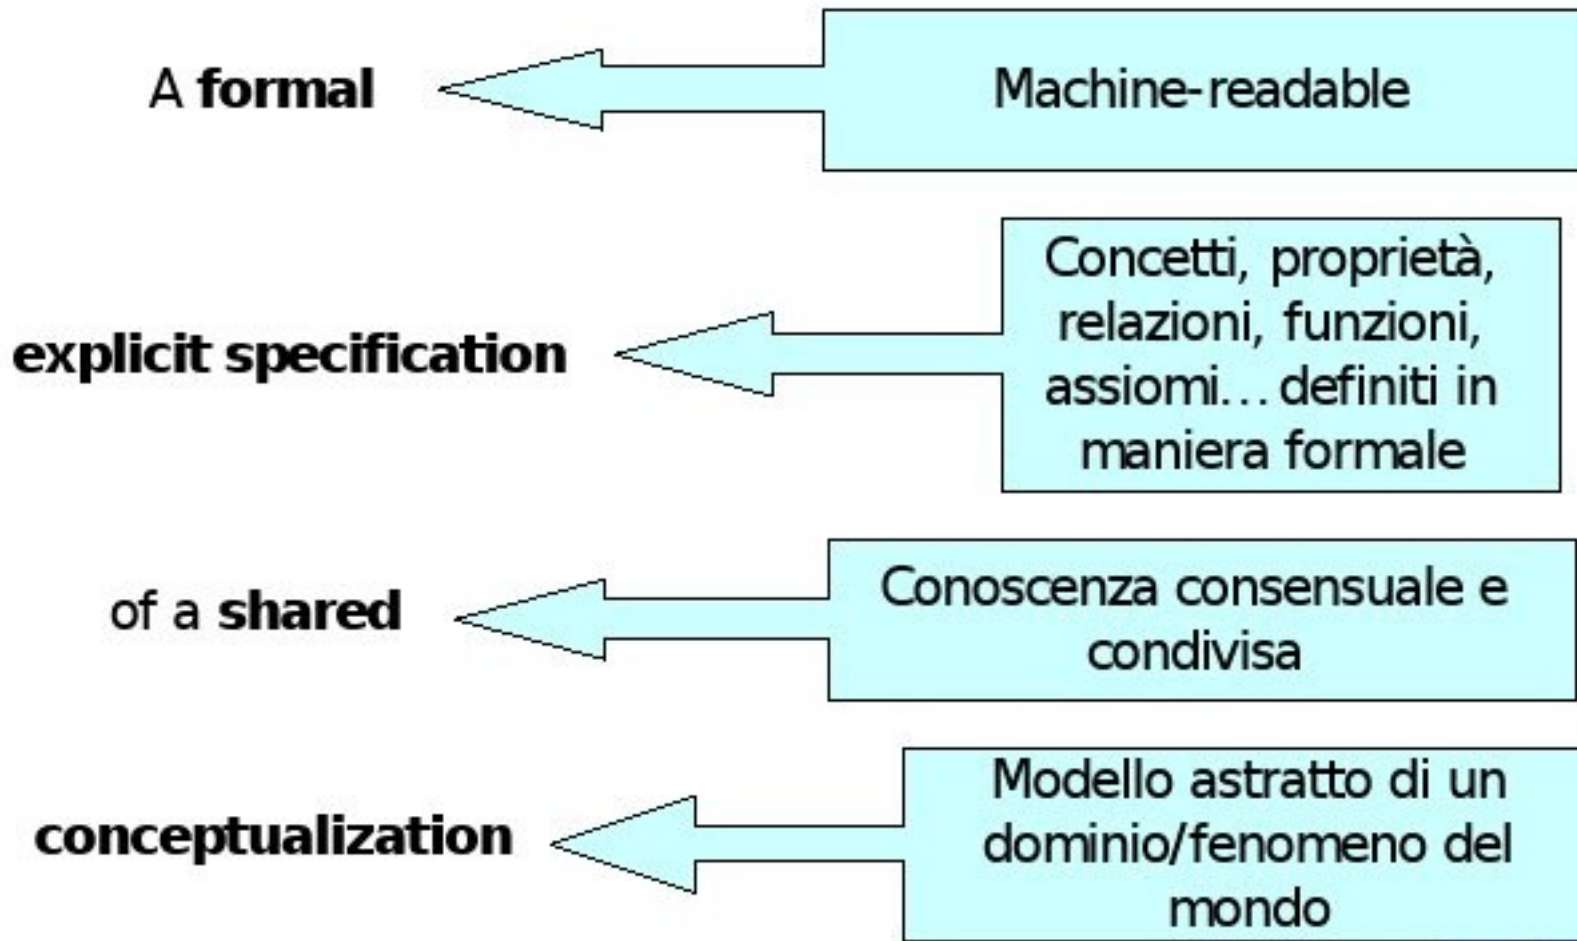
A **formal**

Machine-readable

**explicit specification**

Concetti, proprietà, relazioni, funzioni, assiomi… definiti in maniera formale

of a **shared**

Conoscenza consensuale e condivisa

**conceptualization**

Modello astratto di un dominio/fenomeno del mondo